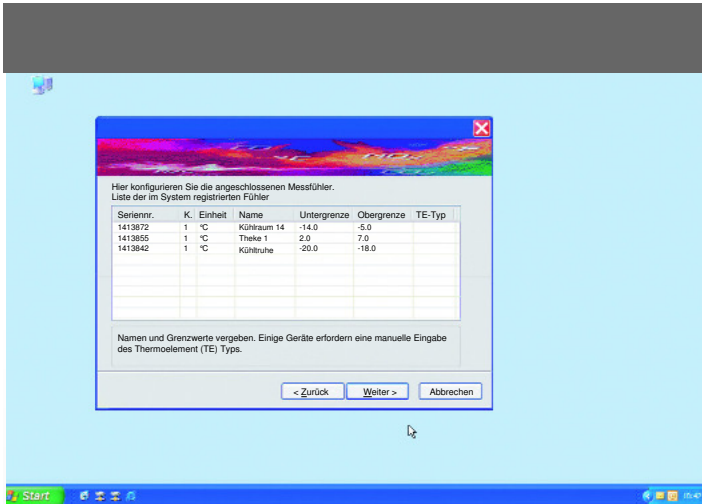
Hier konfigurieren Sie die angeschlossenen Messfühler.
Liste der im System registrierten Fühler

| Seriennr. | K. | Einheit | Name | Untergrenze | Obergrenze | TE-Typ |
|---|---|---|---|---|---|---|
| 1413872 | 1 | °C | Kühlraum 14 | -14.0 | -5.0 | |
| 1413855 | 1 | °C | Theke 1 | 2.0 | 7.0 | |
| 1413842 | 1 | °C | Kühltruhe | -20.0 | -18.0 | |

Namen und Grenzwerte vergeben. Einige Geräte erfordern eine manuelle Eingabe des Thermoelement (TE) Typs.

< Zurück Weiter > Abbrechen

Start

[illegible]